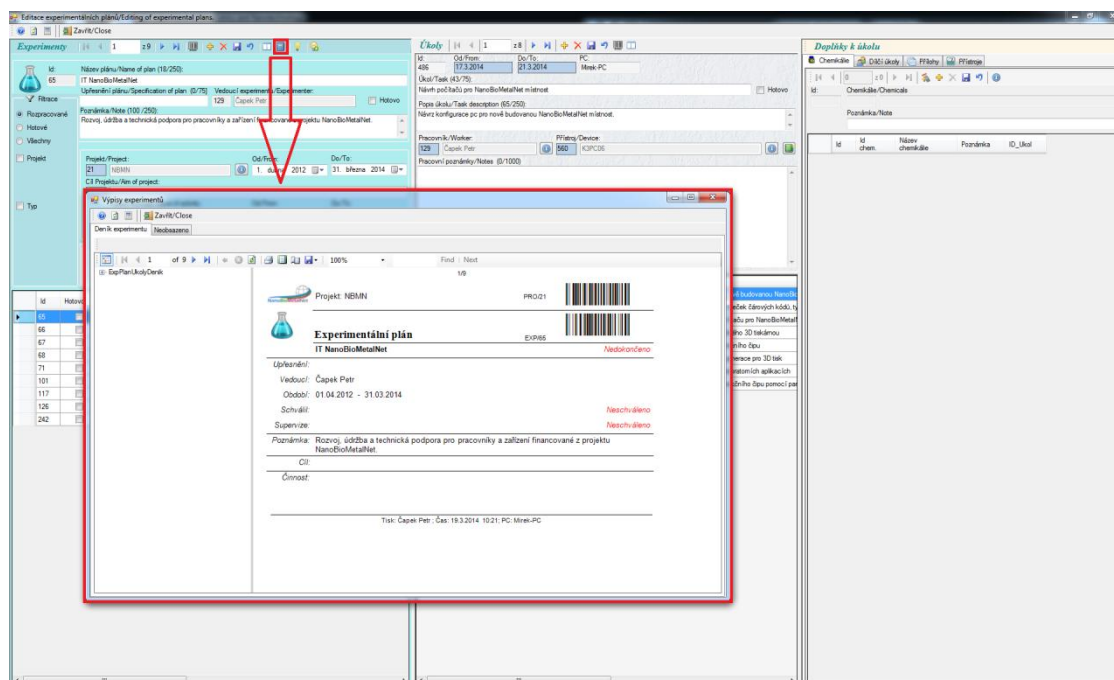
Editace experimentálních plánů/Editing of experimental plans.

Zavřít/Close

Experimenty 1 z9

Id: 65
Název plánu/Name of plan (18/250):
IT NanoBioMetalNet
Upřesnění plánu/Specification of plan (0/75) Vedoucí experimentu/Experimenter:
129 Čapek Petr
Hotovo
Filtrace
Rozpracované
Hotové
Všechny
Projekt
Typ
Poznámka/Note (100 /250):
Rozvoj, údržba a technická podpora pro pracovníky a zařízení financované z projektu NanoBioMetalNet.
Projekt/Project: 21 NBMN
Od/From: 1. dubna 2012
Do/To: 31. března 2014
Cíl Projektu/Aim of project:

| Id | Hotovo |
|---|---|
| 65 | |
| 66 | |
| 67 | |
| 68 | |
| 71 | |
| 101 | |
| 117 | |
| 126 | |
| 242 | |

Úkoly 1 z8
Id: 486 Od/From: 17.3.2014 Do/To: 21.3.2014 PC: Mirek-PC
Úkol/Task (43/75):
Návrh počítačů pro NanoBioMetalNet místnost
Hotovo
Popis úkolu/Task description (65/250):
Návrz konfigurace pc pro nově budovanou NanoBioMetalNet místnost.
Pracovník/Worker: 129 Čapek Petr
Přístroj/Device: 560 K3PC06
Pracovní poznámky/Notes (0/1000)

nově budovanou NanoBio
ček čárových kódů, ty
čů pro NanoBioMetalf
ho 3D tiskárnou
ního čipu
erace pro 3D tisk
atomích aplikacích
žního čipu pomocí par

Doplňky k úkolu
Chemikálie Dílčí úkoly Přílohy Přístroje
0 z0
Id: Chemikálie/Chemicals
Poznámka/Note
| Id | Id chem. | Název chemikálie | Poznámka | ID_Ukol |
|---|---|---|---|---|

Výpisy experimentů
Zavřít/Close
Deník experimentu Neobsazeno
1 of 9 100% Find | Next
ExpPlanUkolyDenik
1/9
Projekt: NBMN PRO/21
Experimentální plán EXP/65
IT NanoBioMetalNet Nedokončeno
Upřesnění:
Vedoucí: Čapek Petr
Období: 01.04.2012 - 31.03.2014
Schválil: Neschváleno
Supervize: Neschváleno
Poznámka: Rozvoj, údržba a technická podpora pro pracovníky a zařízení financované z projektu NanoBioMetalNet.
Cíl:
Činnost:
Tisk: Čapek Petr ; Čas: 19.3.2014 10:21; PC: Mirek-PC